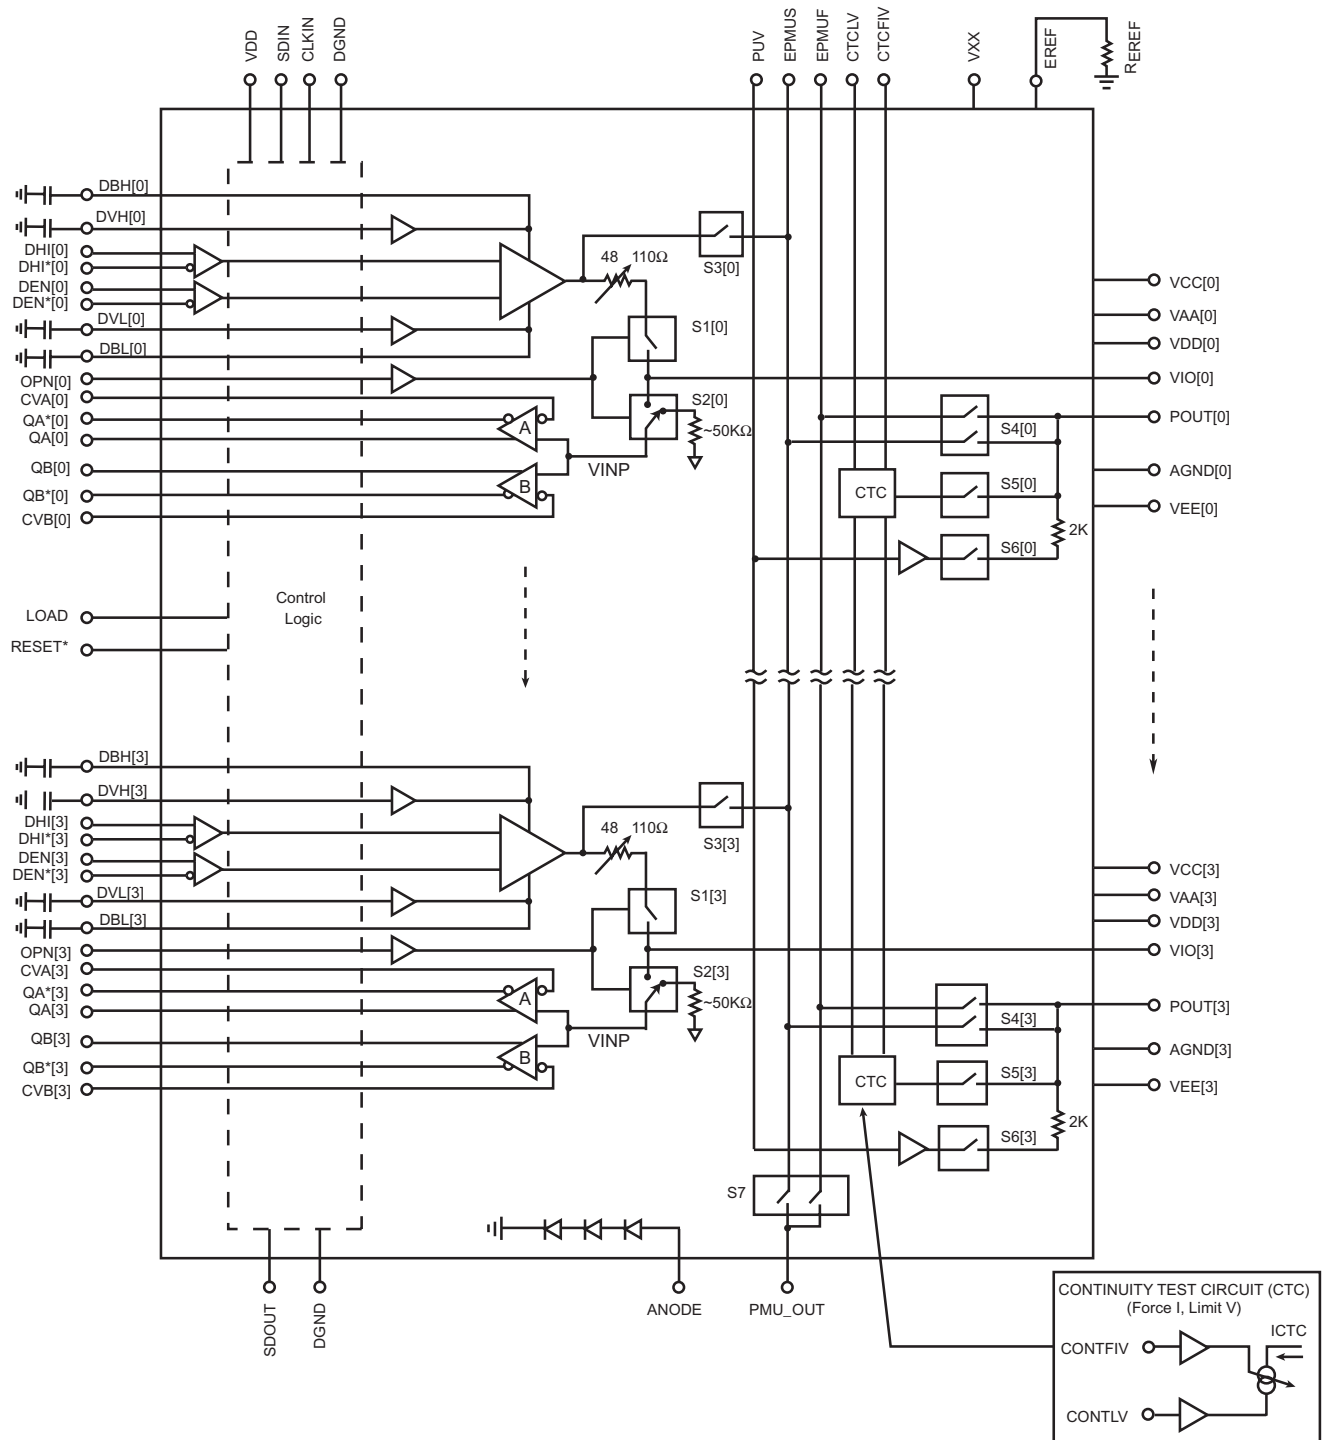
VDD SDIN CLKIN DGND

PUV EPMUS EPMUF CTCLV CTCFIV VXX EREF $R_{EREF}$

DBH[0]
DVH[0]
DHI[0]
DHI*[0]
DEN[0]
DEN*[0]
DVL[0]
DBL[0]
OPN[0]
CVA[0]
QA*[0]
QA[0]
QB[0]
QB*[0]
CVB[0]

48 110Ω
S3[0]
S1[0]
S2[0]
~50KΩ
A
B
VINP
CTC
S4[0]
S5[0]
S6[0]
2K

VCC[0]
VAA[0]
VDD[0]
VIO[0]
POUT[0]
AGND[0]
VEE[0]

LOAD
RESET*
Control Logic

DBH[3]
DVH[3]
DHI[3]
DHI*[3]
DEN[3]
DEN*[3]
DVL[3]
DBL[3]
OPN[3]
CVA[3]
QA*[3]
QA[3]
QB[3]
QB*[3]
CVB[3]

48 110Ω
S3[3]
S1[3]
S2[3]
~50KΩ
A
B
VINP
CTC
S4[3]
S5[3]
S6[3]
2K
S7

VCC[3]
VAA[3]
VDD[3]
VIO[3]
POUT[3]
AGND[3]
VEE[3]

SDOUT DGND ANODE PMU_OUT

CONTINUITY TEST CIRCUIT (CTC)
(Force I, Limit V)
ICTC
CONTFIV
CONTLV